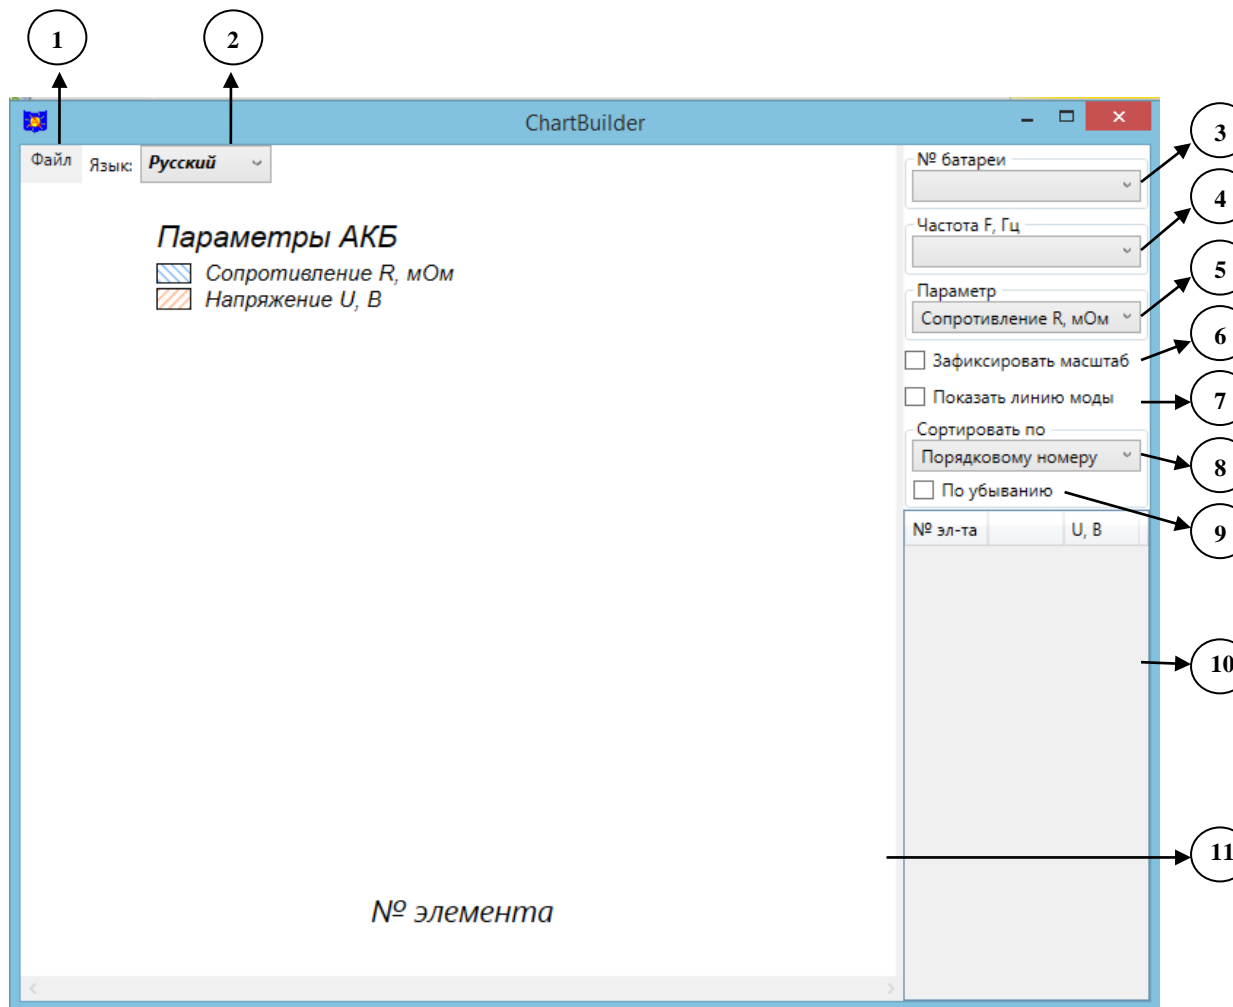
1
2
ChartBuilder
Файл Язык: Русский
Параметры АКБ
Сопротивление R, мОм
Напряжение U, В
№ батареи
3
Частота F, Гц
4
Параметр
Сопротивление R, мОм
5
Зафиксировать масштаб
6
Показать линию моды
7
Сортировать по
Порядковому номеру
8
По убыванию
9
| № эл-та | | U, В |
|---|---|---|
10
11
№ элемента